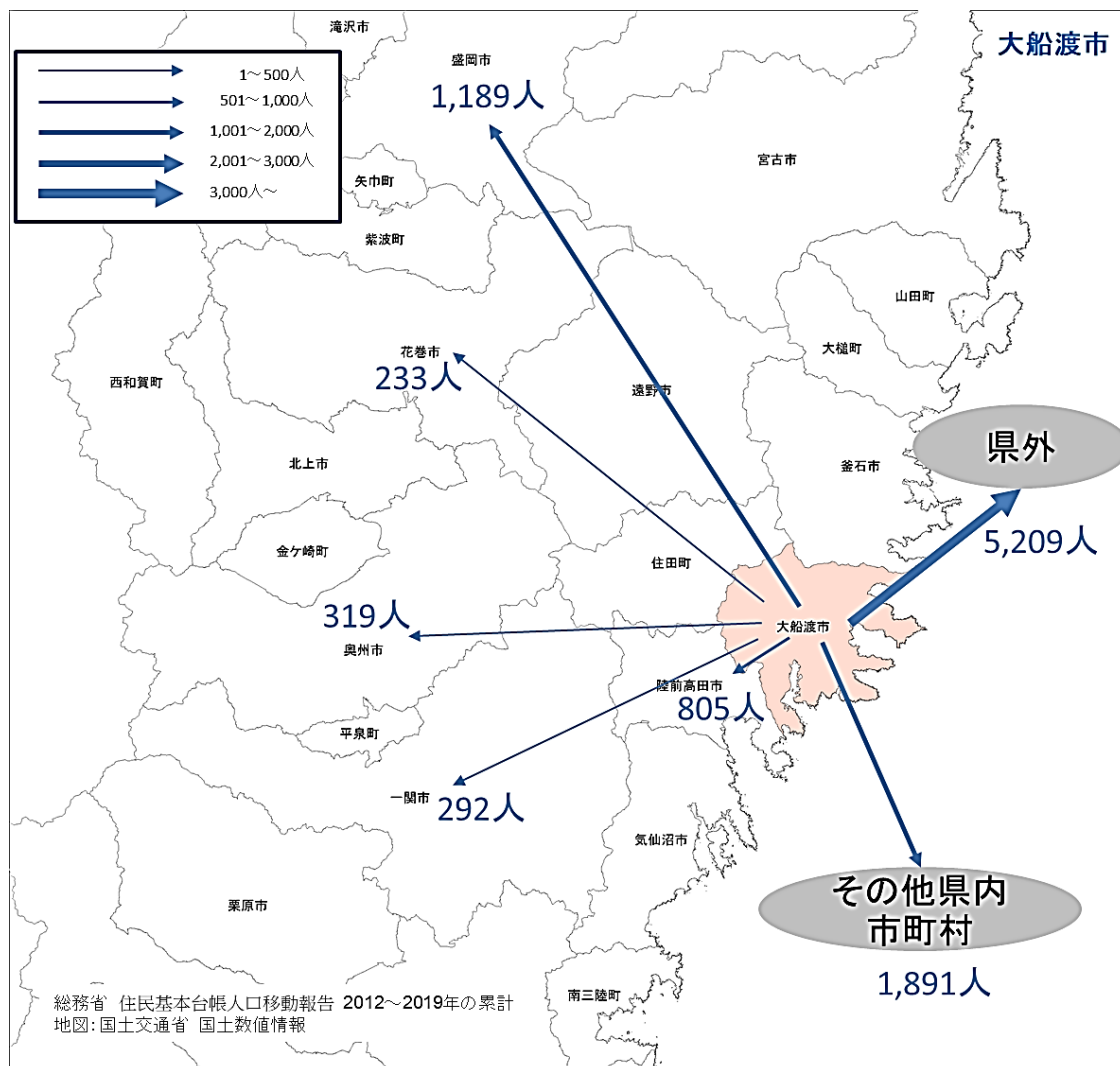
1～500人
501～1,000人
1,001～2,000人
2,001～3,000人
3,000人～

滝沢市
盛岡市
1,189人
大船渡市
宮古市
矢巾町
紫波町
山田町
大槌町
花巻市
233人
西和賀町
遠野市
県外
北上市
釜石市
5,209人
金ケ崎町
住田町
319人
大船渡市
奥州市
陸前高田市
805人
平泉町
一関市
292人
気仙沼市
その他県内市町村
栗原市
1,891人
南三陸町

総務省　住民基本台帳人口移動報告 2012～2019年の累計
地図: 国土交通省　国土数値情報